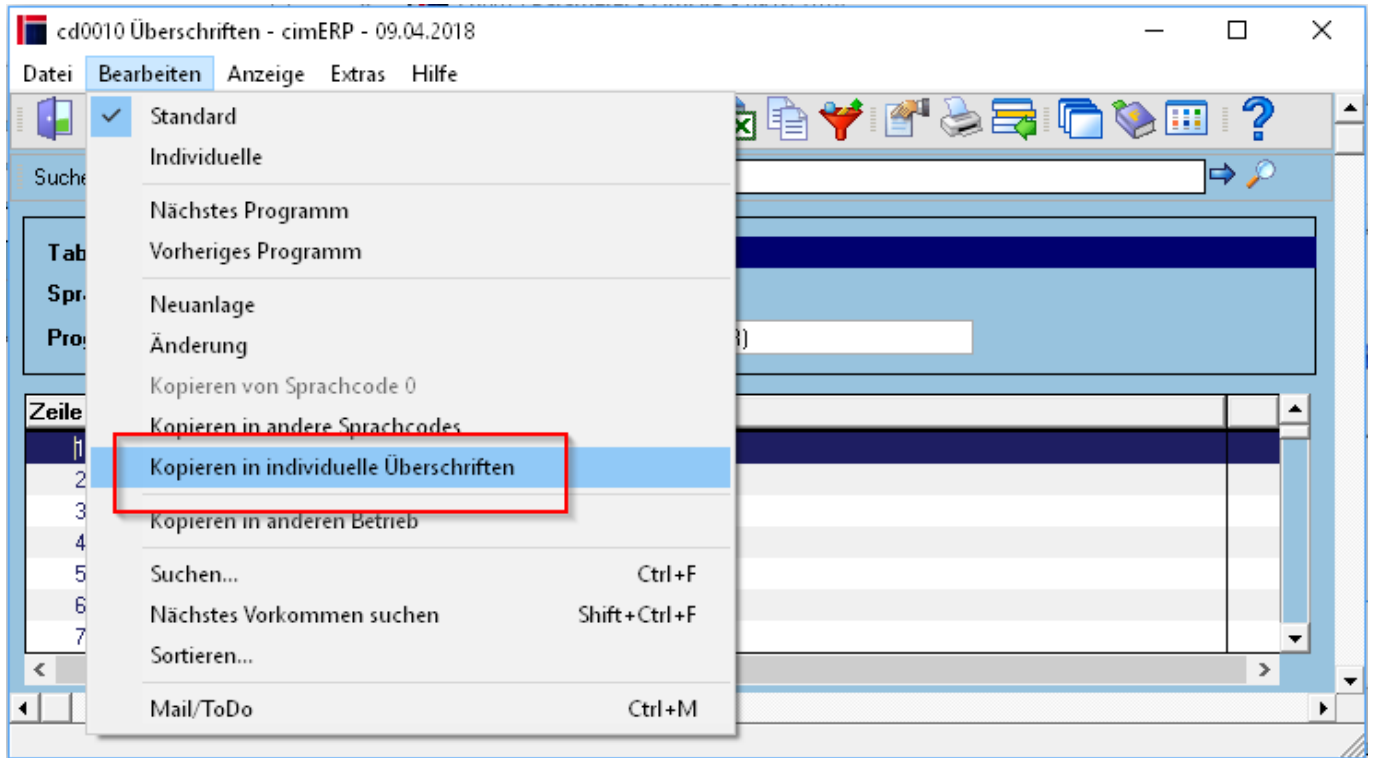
cd0010 Überschriften - cimERP - 09.04.2018

Datei Bearbeiten Anzeige Extras Hilfe

Suche

Tab
Spr
Pro

Zeile
1
2
3
4
5
6
7

Standard
Individuelle

Nächstes Programm
Vorheriges Programm

Neuanlage
Änderung
Kopieren von Sprachcode 0
Kopieren in andere Sprachcodes
Kopieren in individuelle Überschriften
Kopieren in anderen Betrieb

Suchen... Ctrl+F
Nächstes Vorkommen suchen Shift+Ctrl+F
Sortieren...

Mail/ToDo Ctrl+M